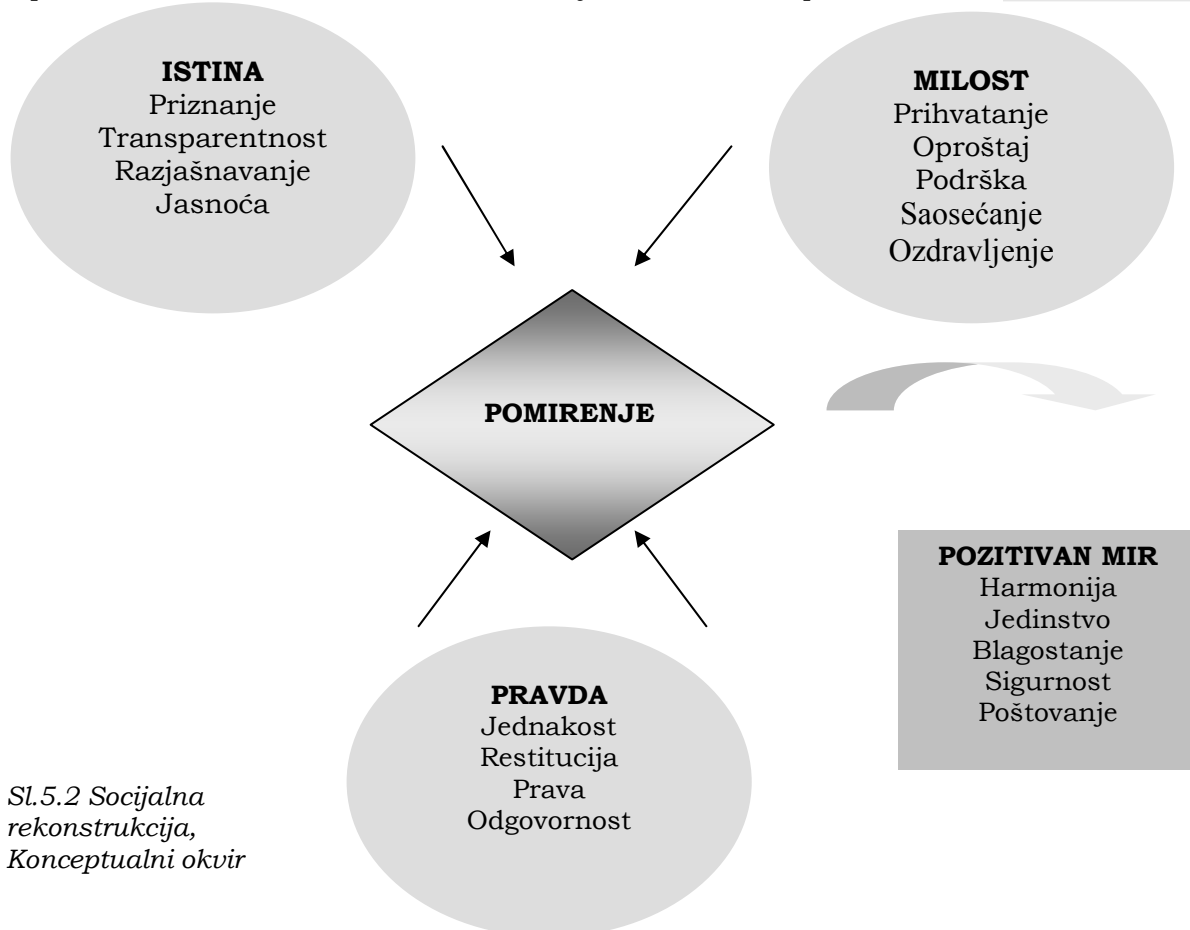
ISTINA
Priznanje
Transparentnost
Razjašnavanje
Jasnoća

MILOST
Prihvatanje
Oproštaj
Podrška
Saosećanje
Ozdravljenje

POMIRENJE

POZITIVAN MIR
Harmonija
Jedinstvo
Blagostanje
Sigurnost
Poštovanje

PRAVDA
Jednakost
Restitucija
Prava
Odgovornost

Sl.5.2 Socijalna rekonstrukcija, Konceptualni okvir